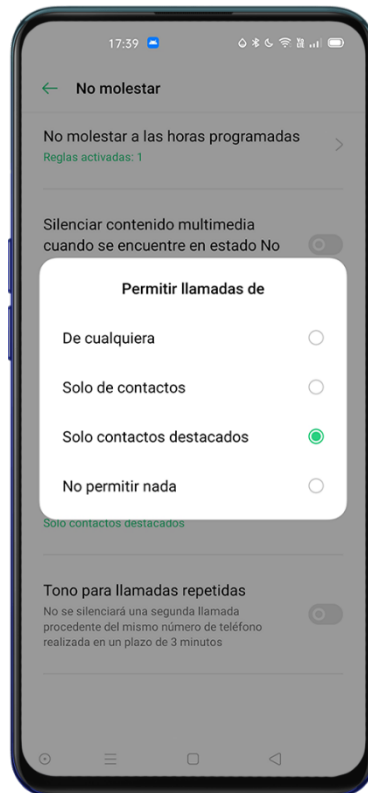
17:39

No molestar

No molestar a las horas programadas
Reglas activadas: 1

Silenciar contenido multimedia cuando se encuentre en estado No

Permitir llamadas de

De cualquiera

Solo de contactos

Solo contactos destacados

No permitir nada

Solo contactos destacados

Tono para llamadas repetidas
No se silenciará una segunda llamada procedente del mismo número de teléfono realizada en un plazo de 3 minutos